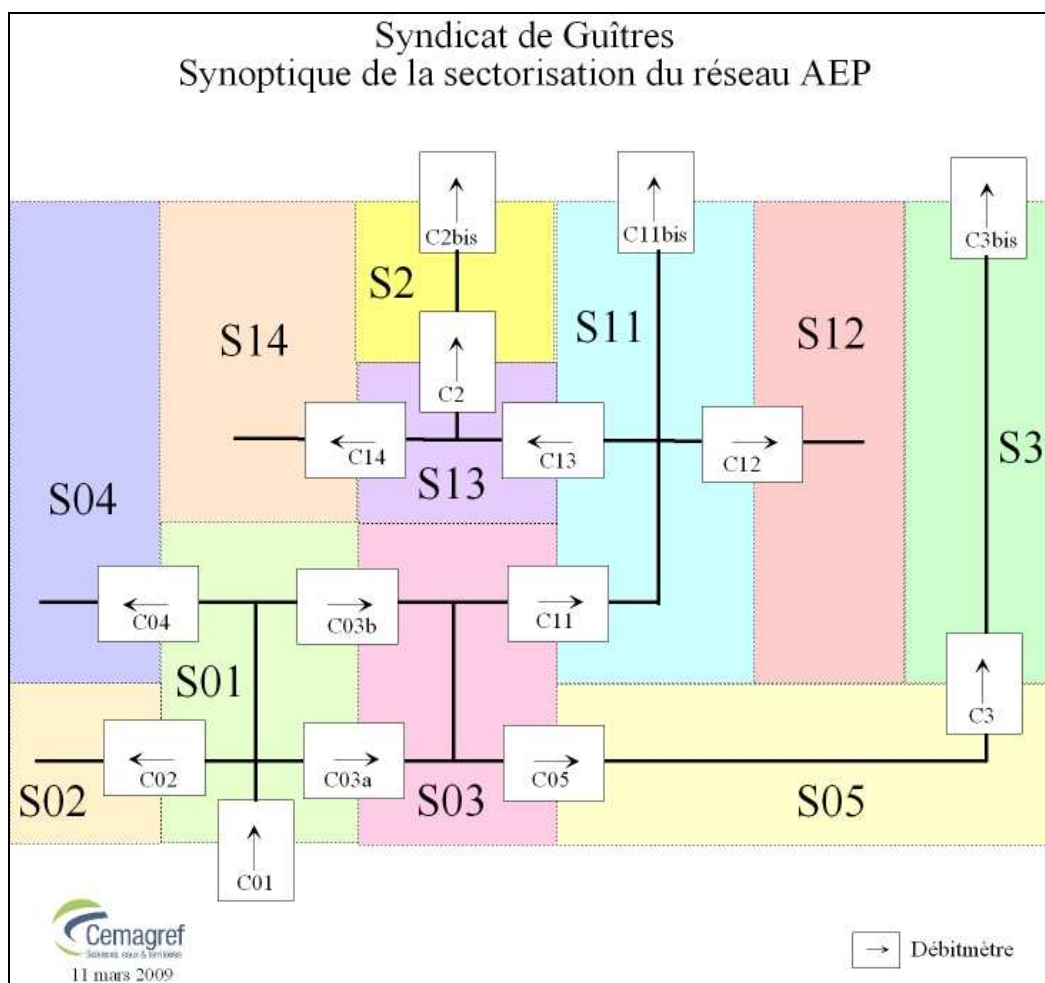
Syndicat de Guîtres
Synoptique de la sectorisation du réseau AEP

C2bis

C11bis

C3bis

S2

S14

S11

S12

C2

S3

C14

C13

C12

S13

S04

C04

C03b

C11

S01

C3

C02

C03a

C05

S02

S03

S05

C01

Cemagref
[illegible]
11 mars 2009

Débitmètre